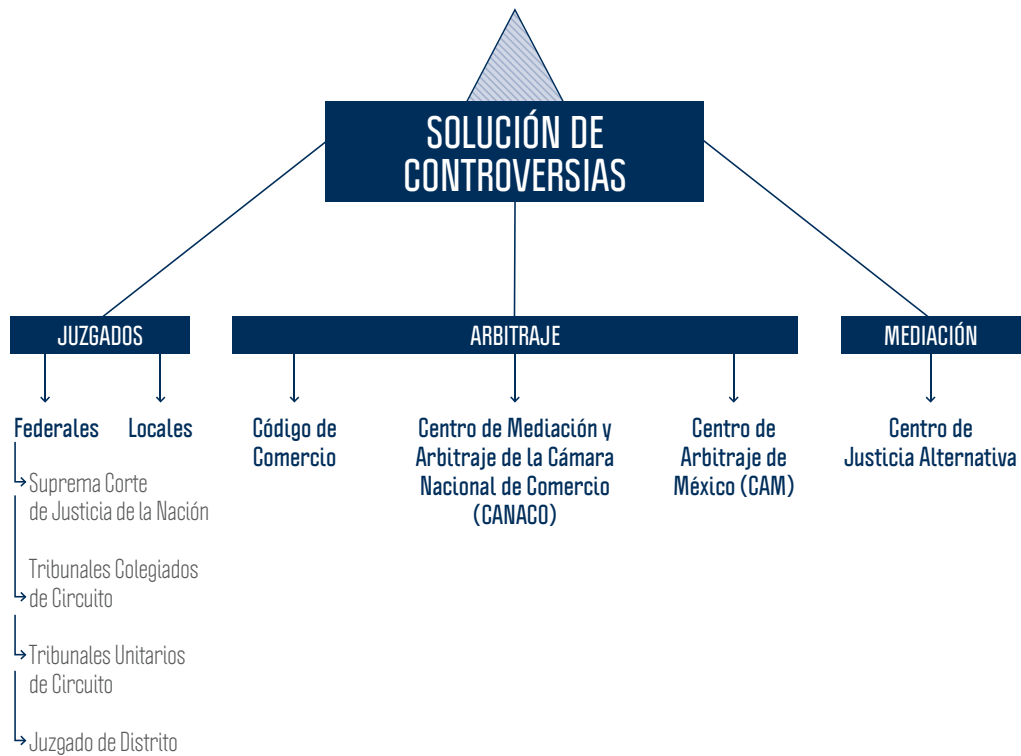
SOLUCIÓN DE CONTROVERSIAS

JUZGADOS

Federales

Locales

Suprema Corte de Justicia de la Nación

Tribunales Colegiados de Circuito

Tribunales Unitarios de Circuito

Juzgado de Distrito

ARBITRAJE

Código de Comercio

Centro de Mediación y Arbitraje de la Cámara Nacional de Comercio (CANACO)

Centro de Arbitraje de México (CAM)

MEDIACIÓN

Centro de Justicia Alternativa